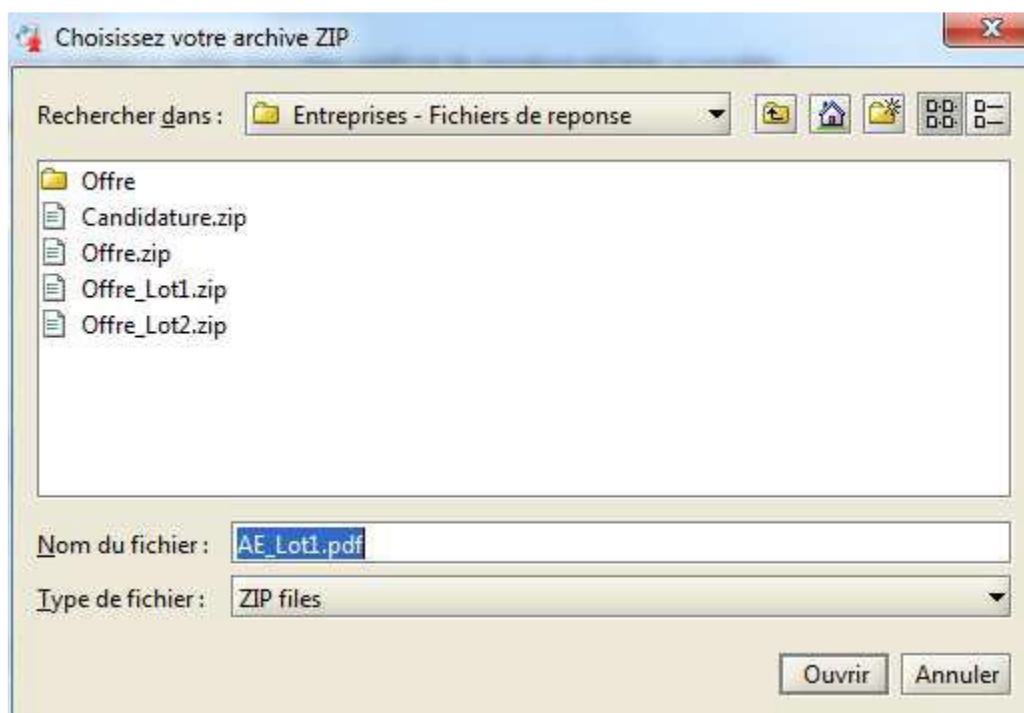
Choisissez votre archive ZIP

Rechercher dans : Entreprises - Fichiers de reponse

Offre
Candidature.zip
Offre.zip
Offre_Lot1.zip
Offre_Lot2.zip

Nom du fichier : AE_Lot1.pdf

Type de fichier : ZIP files

Ouvrir
Annuler